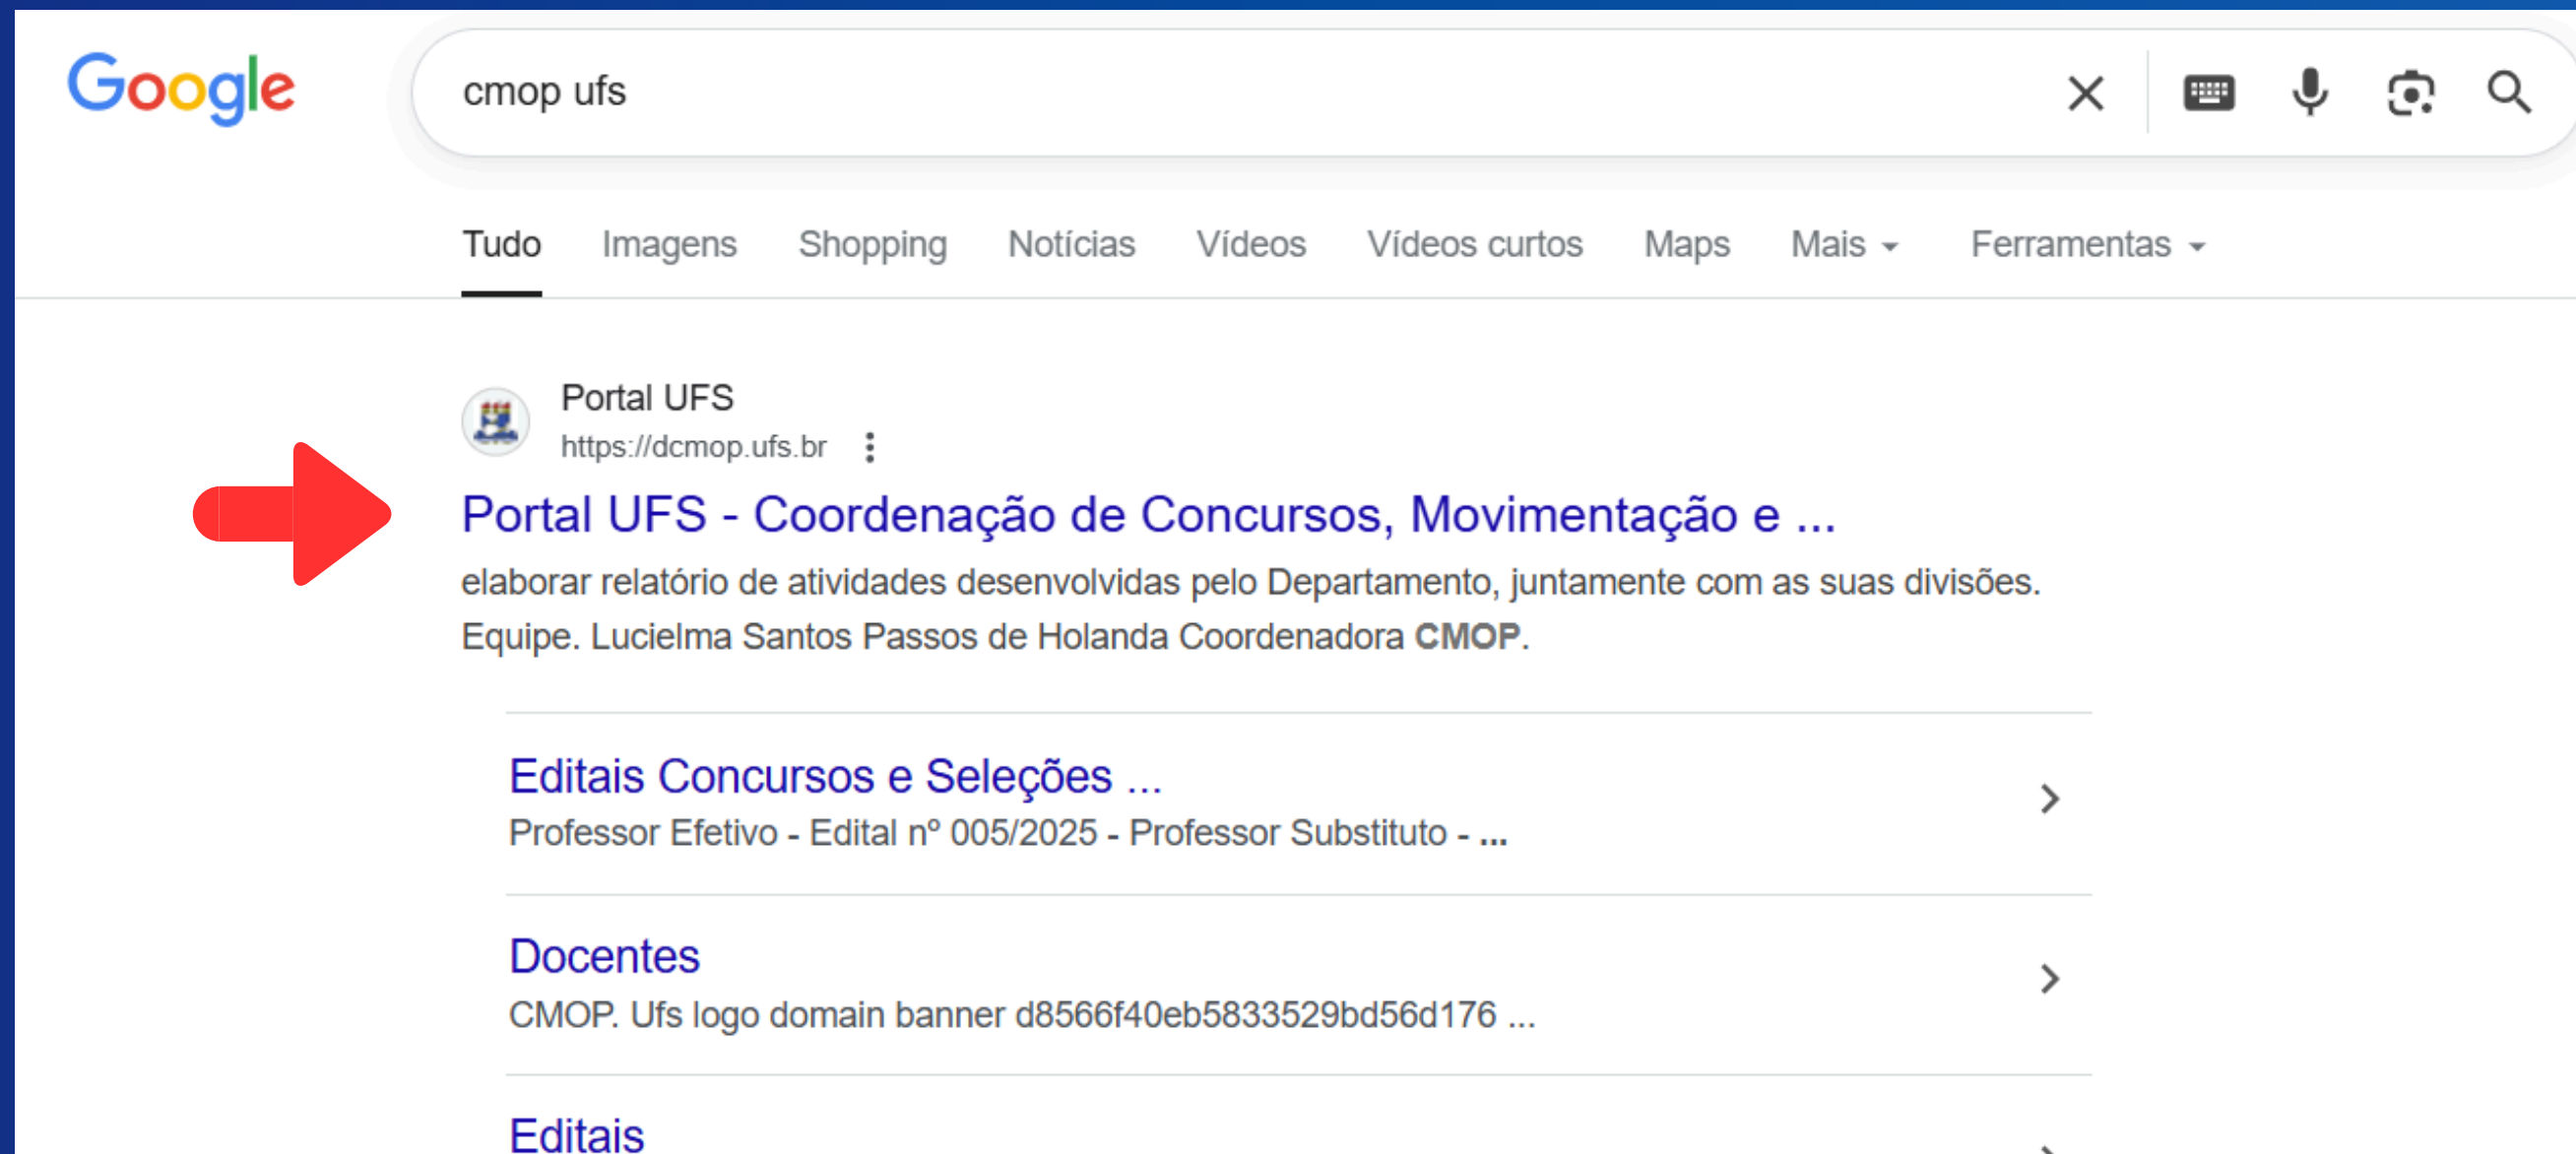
Google

cmop ufs

Tudo Imagens Shopping Notícias Vídeos Vídeos curtos Maps Mais Ferramentas

Portal UFS
https://dcmop.ufs.br

Portal UFS - Coordenação de Concursos, Movimentação e ...

elaborar relatório de atividades desenvolvidas pelo Departamento, juntamente com as suas divisões. Equipe. Lucielma Santos Passos de Holanda Coordenadora CMOP.

Editais Concursos e Seleções ...
Professor Efetivo - Edital nº 005/2025 - Professor Substituto - ...

Docentes
CMOP. Ufs logo domain banner d8566f40eb5833529bd56d176 ...

Editais